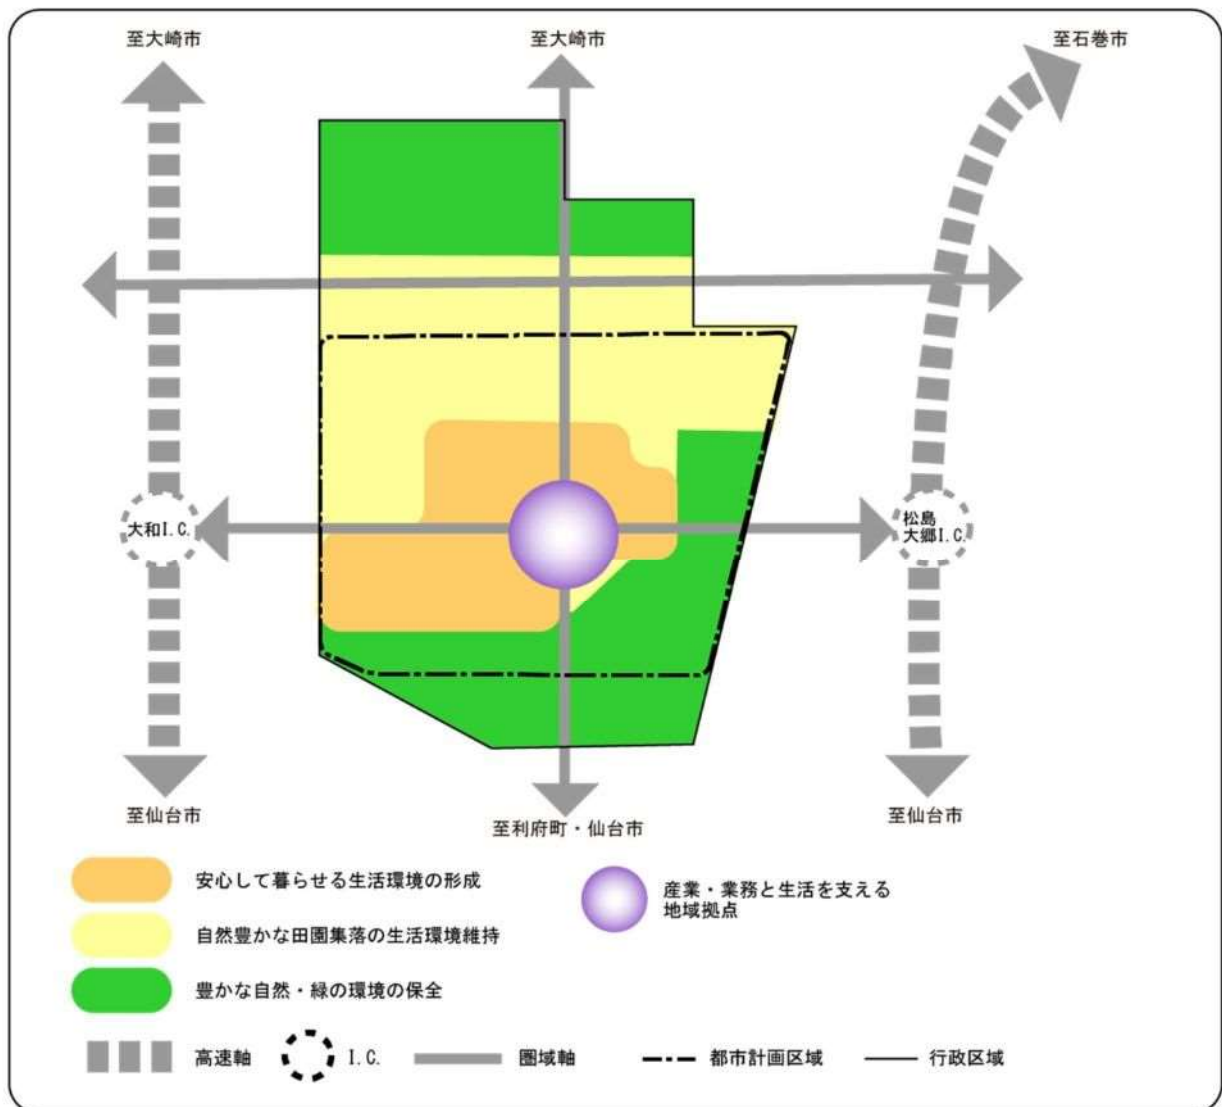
至大崎市
至大崎市
至石巻市
大和I.C.
松島大郷I.C.
至仙台市
至利府町・仙台市
至仙台市

安心して暮らせる生活環境の形成
自然豊かな田園集落の生活環境維持
豊かな自然・緑の環境の保全
産業・業務と生活を支える地域拠点
高速軸
I.C.
圏域軸
都市計画区域
行政区域